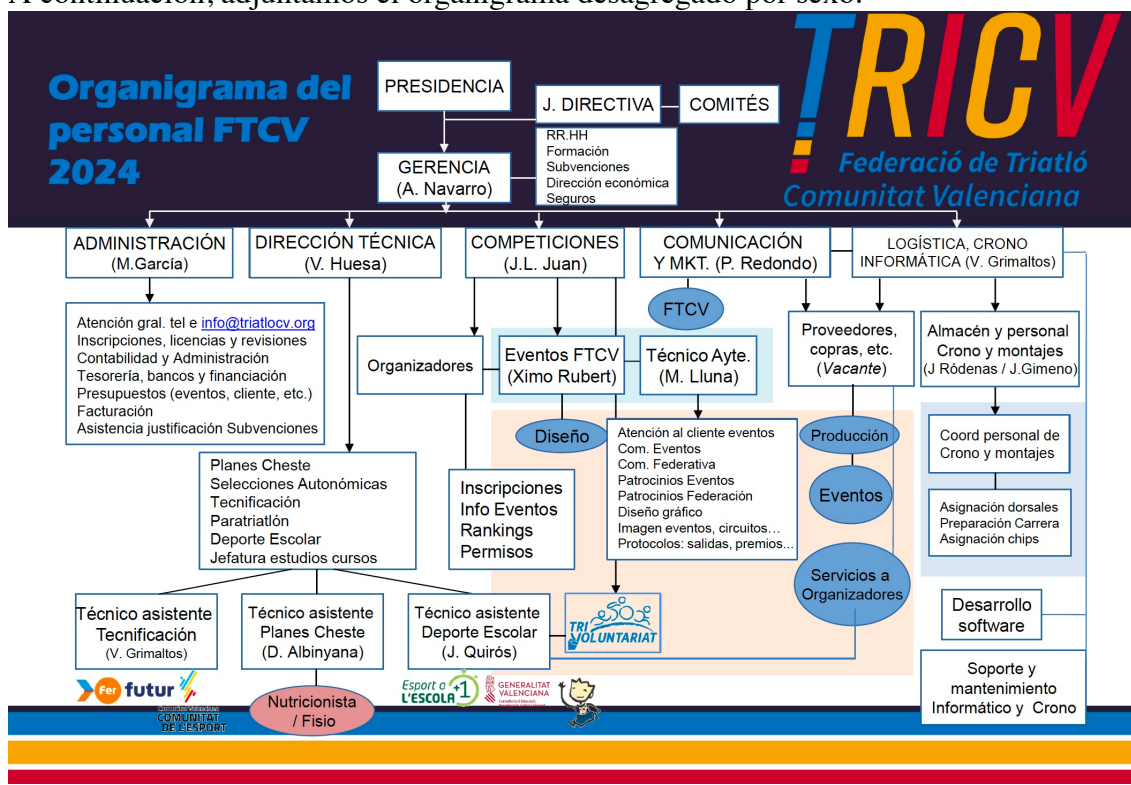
A continuación, adjuntamos el organigrama desagregado por sexo.

Organigrama del personal FTCV 2024

TRICV
Federació de Triatló
Comunitat Valenciana

PRESIDENCIA

J. DIRECTIVA

COMITÉS

GERENCIA
(A. Navarro)

RR.HH
Formación
Subvenciones
Dirección económica
Seguros

ADMINISTRACIÓN
(M.García)

DIRECCIÓN TÉCNICA
(V. Huesa)

COMPETICIONES
(J.L. Juan)

COMUNICACIÓN Y MKT. (P. Redondo)

LOGÍSTICA, CRONO INFORMÁTICA (V. Grimaltos)

Atención gral. tel e info@triatlocv.org
Inscripciones, licencias y revisiones
Contabilidad y Administración
Tesorería, bancos y financiación
Presupuestos (eventos, cliente, etc.)
Facturación
Asistencia justificación Subvenciones

FTCV

Organizadores

Eventos FTCV
(Ximo Rubert)

Técnico Ayte.
(M. Lluna)

Proveedores, copras, etc.
(Vacante)

Almacén y personal Crono y montajes
(J Ródenas / J.Gimeno)

Diseño

Atención al cliente eventos
Com. Eventos
Com. Federativa
Patrocinios Eventos
Patrocinios Federación
Diseño gráfico
Imagen eventos, circuitos…
Protocolos: salidas, premios…

Producción

Eventos

Coord personal de Crono y montajes

Asignación dorsales
Preparación Carrera
Asignación chips

Planes Cheste
Selecciones Autonómicas
Tecnificación
Paratriatlón
Deporte Escolar
Jefatura estudios cursos

Inscripciones
Info Eventos
Rankings
Permisos

Servicios a Organizadores

Técnico asistente Tecnificación
(V. Grimaltos)

Técnico asistente Planes Cheste
(D. Albinyana)

Técnico asistente Deporte Escolar
(J. Quirós)

TRI VOLUNTARIAT

Desarrollo software

Soporte y mantenimiento Informático y Crono

Fer futur
COMUNITAT DE L'ESPORT

Nutricionista / Fisio

Esport a l'ESCOLA +1

GENERALITAT VALENCIANA